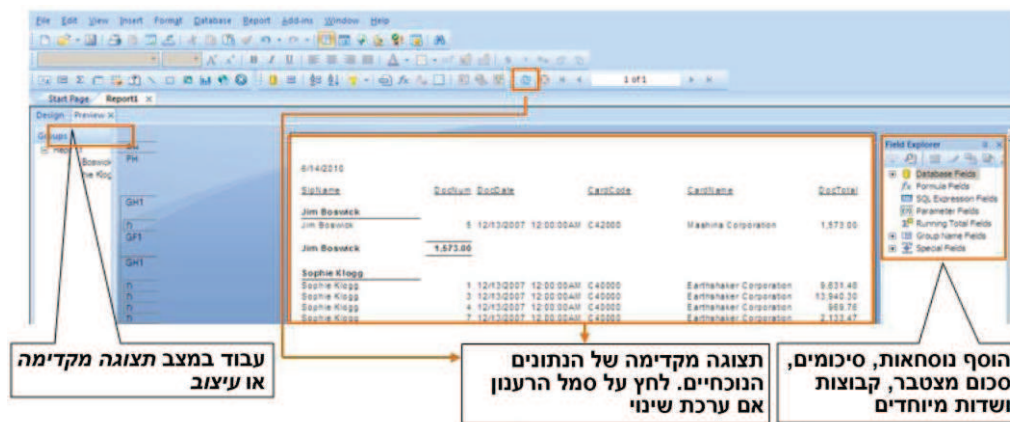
File Edit View Insert Format Database Report Add-ins Window Help

1 of 1

Start Page Report1 ×

Design Preview ×

Groups

Boswick
Klogg

PH

GH1

GF1

GH1

6/14/2010

SlpName DocNum DocDate CardCode CardName DocTotal

Jim Boswick
Jim Boswick 5 12/13/2007 12:00:00AM C42000 Mashina Corporation 1,573.00

Jim Boswick 1,573.00

Sophie Klogg
Sophie Klogg 1 12/13/2007 12:00:00AM C40000 Earthshaker Corporation 9,631.40
Sophie Klogg 3 12/13/2007 12:00:00AM C40000 Earthshaker Corporation 13,940.20
Sophie Klogg 4 12/13/2007 12:00:00AM C40000 Earthshaker Corporation 959.78
Sophie Klogg 7 12/13/2007 12:00:00AM C40000 Earthshaker Corporation 2,133.47

Field Explorer
Database Fields
Formula Fields
SQL Expression Fields
Parameter Fields
Running Total Fields
Group Name Fields
Special Fields

עבוד במצב תצוגה מקדימה או עיצוב

תצוגה מקדימה של הנתונים הנוכחיים. לחץ על סמל הרענון אם ערכת שינוי

הוסף נוסחאות, סיכומים, סכום מצטבר, קבוצות ושדות מיוחדים